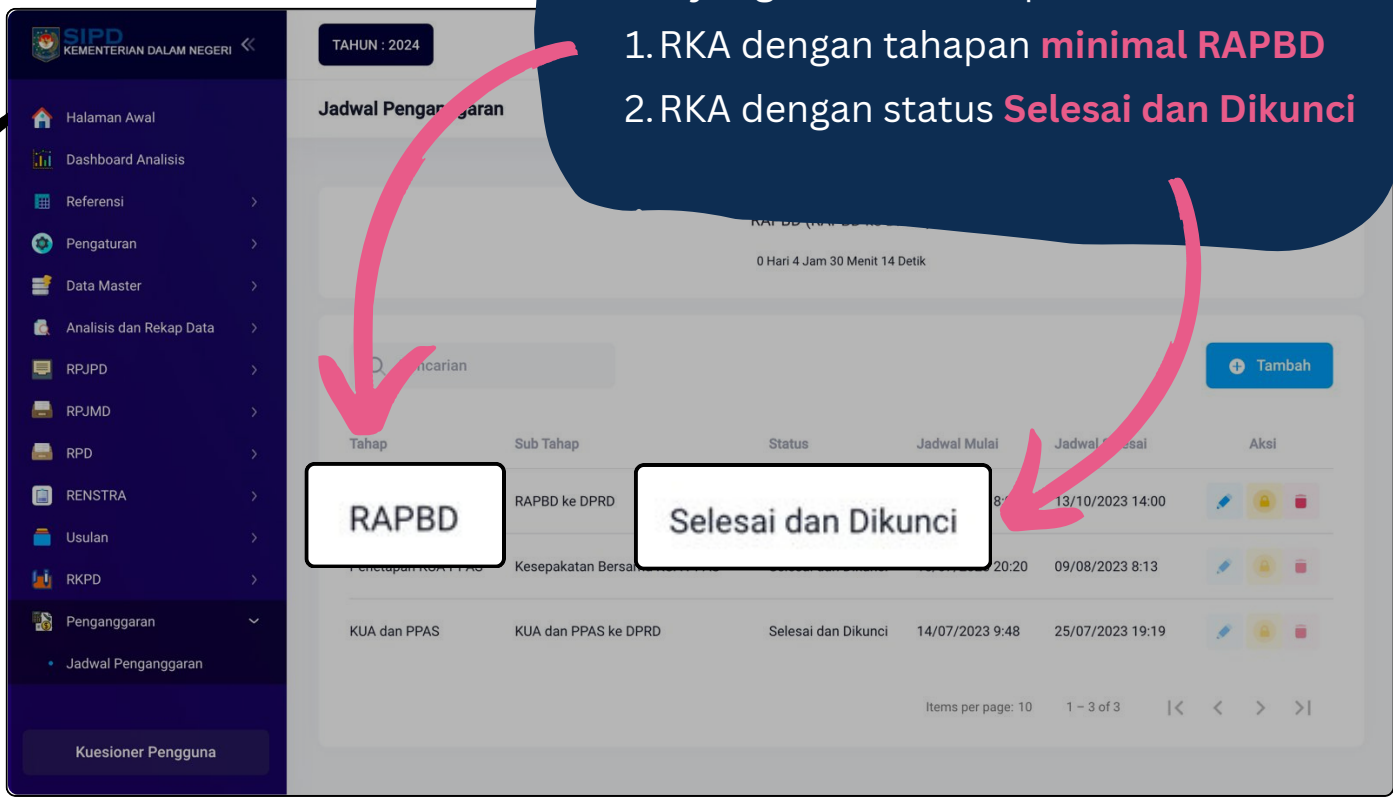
SIPD
KEMENTERIAN DALAM NEGERI

Halaman Awal
Dashboard Analisis
Referensi
Pengaturan
Data Master
Analisis dan Rekap Data
RPJPD
RPJMD
RPD
RENSTRA
Usulan
RKPD
Penganggaran
Jadwal Penganggaran

Kuesioner Pengguna

TAHUN : 2024

Jadwal Pengan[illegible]garan

1. RKA dengan tahapan minimal RAPBD
2. RKA dengan status Selesai dan Dikunci

RAPBD (RAPBD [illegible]
0 Hari 4 Jam 30 Menit 14 Detik

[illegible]ncarian

Tambah

| Tahap | Sub Tahap | Status | Jadwal Mulai | Jadwal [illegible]esai | Aksi |
|---|---|---|---|---|---|
| RAPBD | RAPBD ke DPRD | Selesai dan Dikunci | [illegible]8:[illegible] | 13/10/2023 14:00 | |
| Penetapan KUA PPAS | Kesepakatan Bersam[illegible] | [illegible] | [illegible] 20:20 | 09/08/2023 8:13 | |
| KUA dan PPAS | KUA dan PPAS ke DPRD | Selesai dan Dikunci | 14/07/2023 9:48 | 25/07/2023 19:19 | |

Items per page: 10
1 – 3 of 3